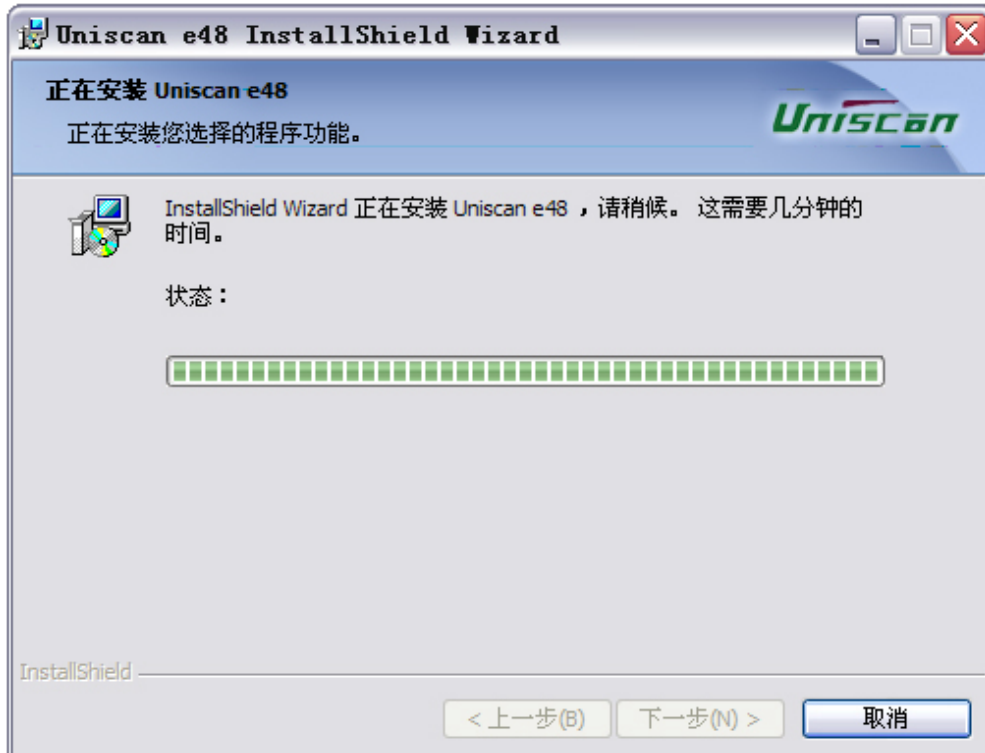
Uniscan e48 InstallShield Wizard

正在安装 Uniscan e48
正在安装您选择的程序功能。

Uniscan

InstallShield Wizard 正在安装 Uniscan e48，请稍候。这需要几分钟的时间。

状态：

InstallShield

< 上一步(B)　下一步(N) >　取消